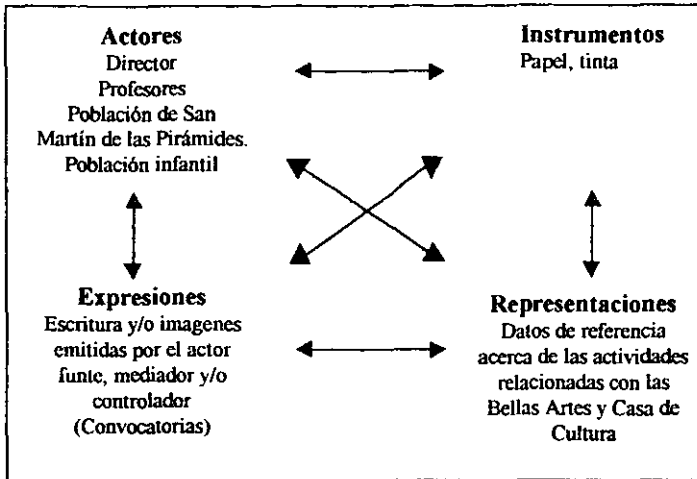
Actores
Director
Profesores
Población de San Martín de las Pirámides.
Población infantil

Instrumentos
Papel, tinta

Expresiones
Escritura y/o imagenes emitidas por el actor funte, mediador y/o controlador
(Convocatorias)

Representaciones
Datos de referencia acerca de las actividades relacionadas con las Bellas Artes y Casa de Cultura